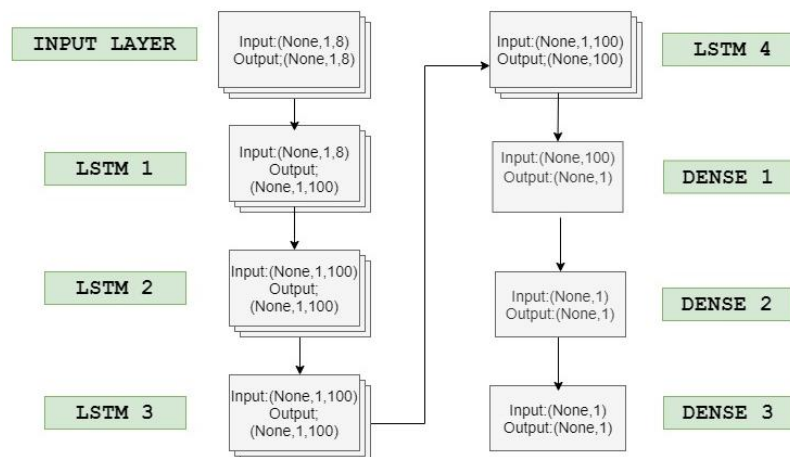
INPUT LAYER

Input:(None,1,8)
Output;(None,1,8)

LSTM 1

Input:(None,1,8)
Output;
(None,1,100)

LSTM 2

Input:(None,1,100)
Output;
(None,1,100)

LSTM 3

Input:(None,1,100)
Output;
(None,1,100)

Input:(None,1,100)
Output;(None,100)

LSTM 4

Input:(None,100)
Output:(None,1)

DENSE 1

Input:(None,1)
Output:(None,1)

DENSE 2

Input:(None,1)
Output:(None,1)

DENSE 3